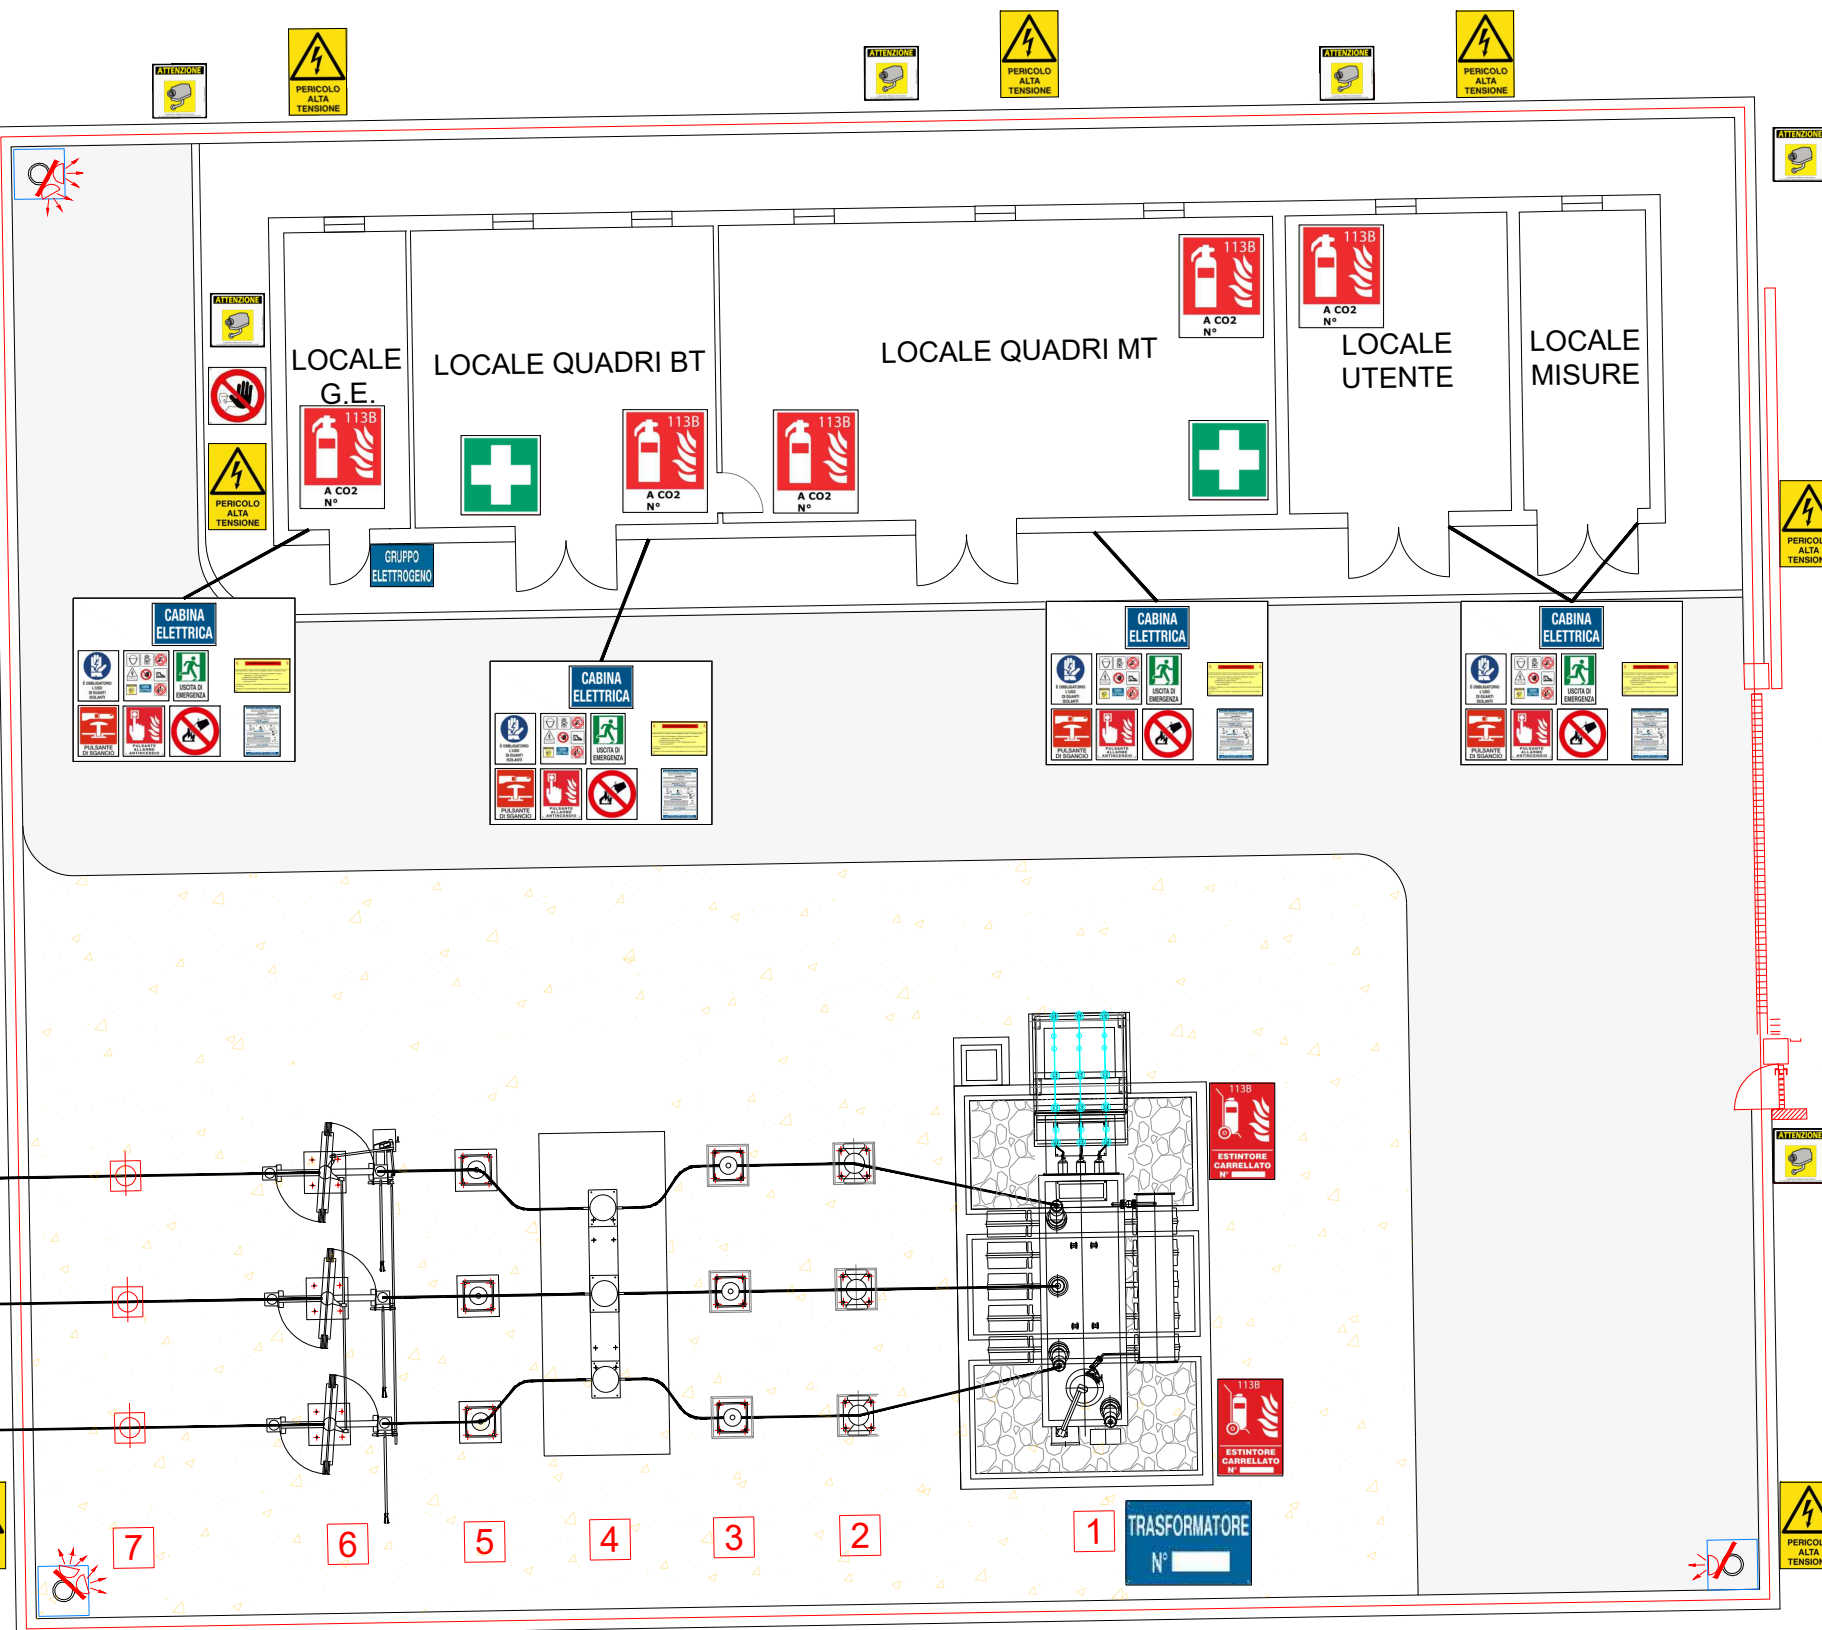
ATTENZIONE

PERICOLO ALTA TENSIONE

ATTENZIONE

PERICOLO ALTA TENSIONE

ATTENZIONE

PERICOLO ALTA TENSIONE

ATTENZIONE

ATTENZIONE

PERICOLO ALTA TENSIONE

LOCALE G.E.

113B
A CO2
N°

LOCALE QUADRI BT

113B
A CO2
N°

113B
A CO2
N°

LOCALE QUADRI MT

113B
A CO2
N°

113B
A CO2
N°

LOCALE UTENTE

LOCALE MISURE

PERICOLO ALTA TENSIONE

GRUPPO ELETTROGENO

CABINA ELETTRICA
USCITA DI EMERGENZA
PULSANTE DI SGANCIO

CABINA ELETTRICA
USCITA DI EMERGENZA
PULSANTE DI SGANCIO

CABINA ELETTRICA
USCITA DI EMERGENZA
PULSANTE DI SGANCIO

CABINA ELETTRICA
USCITA DI EMERGENZA
PULSANTE DI SGANCIO

113B
ESTINTORE CARRELLATO
N°

ATTENZIONE

113B
ESTINTORE CARRELLATO
N°

7 6 5 4 3 2 1

TRASFORMATORE
N°

PERICOLO ALTA TENSIONE